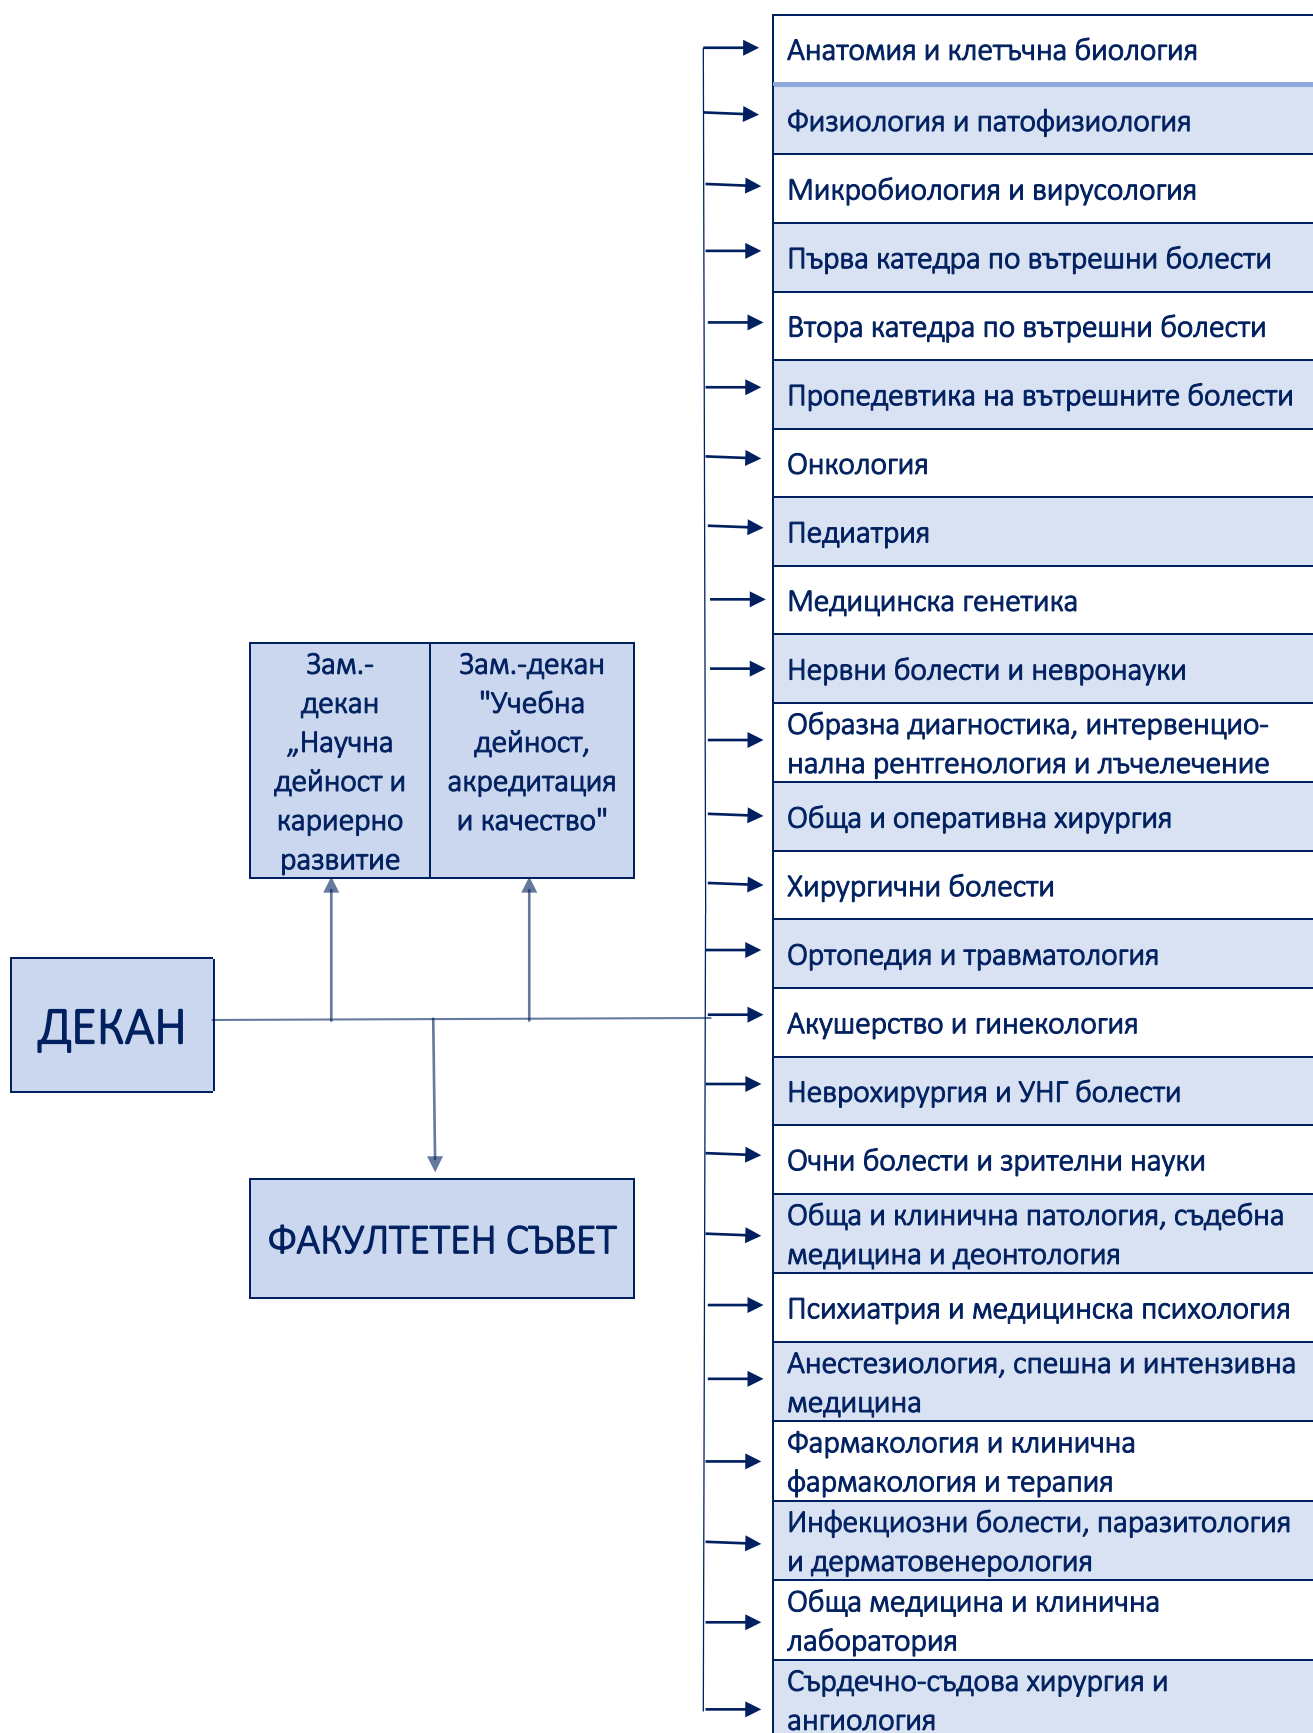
Зам.-декан „Научна дейност и кариерно развитие

Зам.-декан "Учебна дейност, акредитация и качество"

ДЕКАН

ФАКУЛТЕТЕН СЪВЕТ

Анатомия и клетъчна биология

Физиология и патофизиология

Микробиология и вирусология

Първа катедра по вътрешни болести

Втора катедра по вътрешни болести

Пропедевтика на вътрешните болести

Онкология

Педиатрия

Медицинска генетика

Нервни болести и невронауки

Образна диагностика, интервенционална рентгенология и лъчелечение

Обща и оперативна хирургия

Хирургични болести

Ортопедия и травматология

Акушерство и гинекология

Неврохирургия и УНГ болести

Очни болести и зрителни науки

Обща и клинична патология, съдебна медицина и деонтология

Психиатрия и медицинска психология

Анестезиология, спешна и интензивна медицина

Фармакология и клинична фармакология и терапия

Инфекциозни болести, паразитология и дерматовенерология

Обща медицина и клинична лаборатория

Сърдечно-съдова хирургия и ангиология